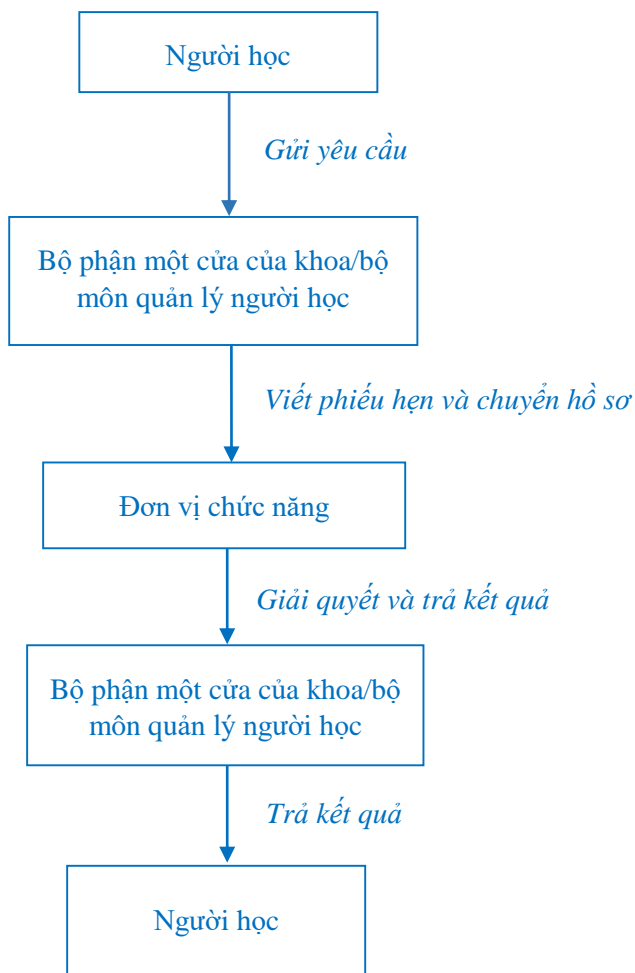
Người học

Gửi yêu cầu

Bộ phận một cửa của khoa/bộ môn quản lý người học

Viết phiếu hẹn và chuyển hồ sơ

Đơn vị chức năng

Giải quyết và trả kết quả

Bộ phận một cửa của khoa/bộ môn quản lý người học

Trả kết quả

Người học